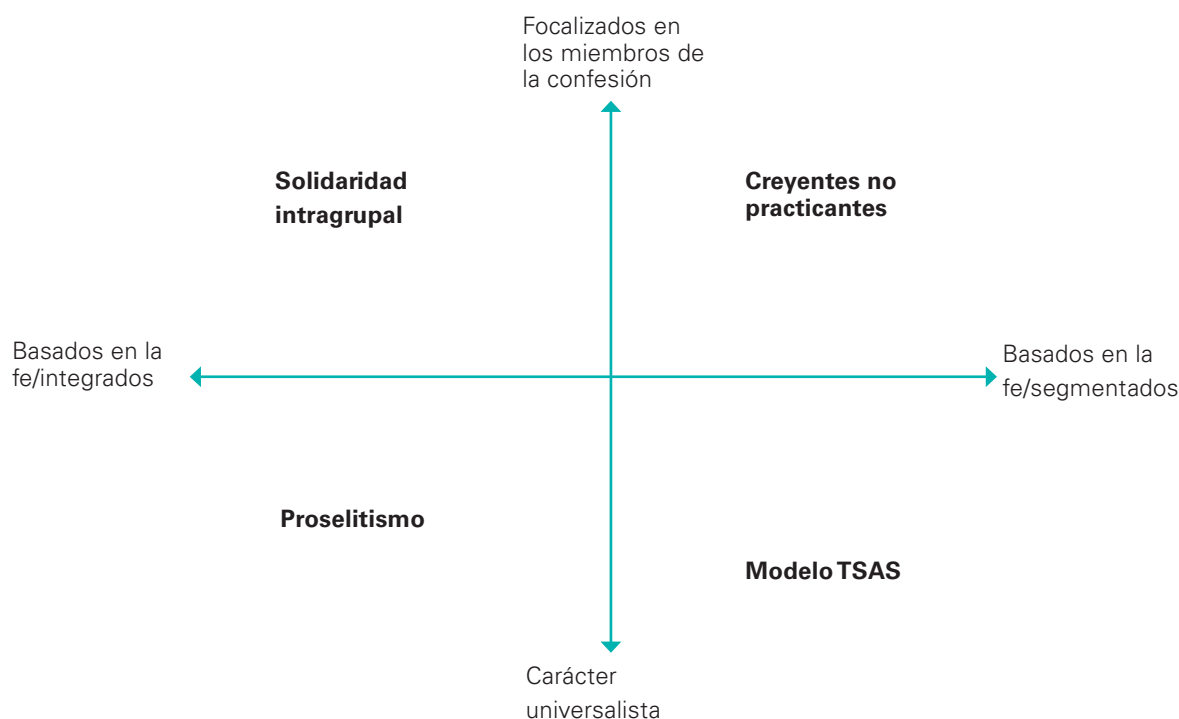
Focalizados en los miembros de la confesión

Solidaridad intragrupal

Creyentes no practicantes

Basados en la fe/integrados

Basados en la fe/segmentados

Proselitismo

Modelo TSAS

Carácter universalista